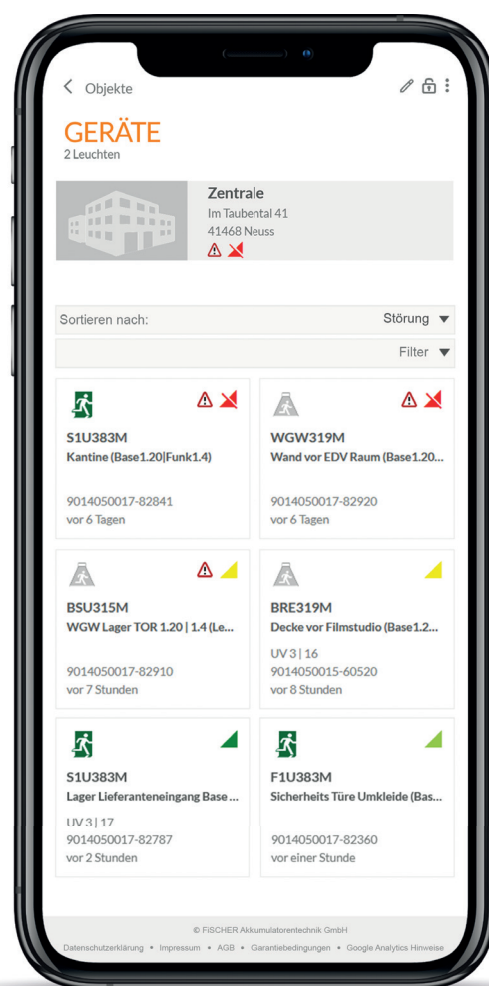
< Objekte

GERÄTE
2 Leuchten

Zentrale
Im Taubental 41
41468 Neuss

Sortieren nach: Störung ▼

Filter ▼

S1U383M
Kantine (Base1.20|Funk1.4)

9014050017-82841
vor 6 Tagen

WGW319M
Wand vor EDV Raum (Base1.20...

9014050017-82920
vor 6 Tagen

BSU315M
WGW Lager TOR 1.20 | 1.4 (Le...

9014050017-82910
vor 7 Stunden

BRE319M
Decke vor Filmstudio (Base1.2...

UV 3 | 16
9014050015-60520
vor 8 Stunden

S1U383M
Lager Lieferanteneingang Base ...

UV 3 | 17
9014050017-82787
vor 2 Stunden

F1U383M
Sicherheits Türe Umkleide (Bas...

9014050017-82360
vor einer Stunde

© FISCHER Akkumulatorentechnik GmbH
Datenschutzerklärung • Impressum • AGB • Garantiebedingungen • Google Analytics Hinweise